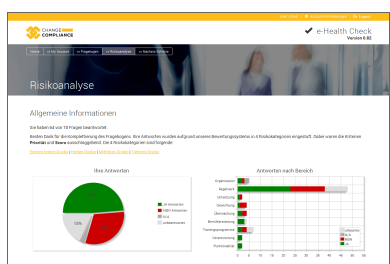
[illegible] | Account Informationen | Logout

CHANGE COMPLIANCE

e-Health Check
Version 0.92

Home | Ihr Account | Fragebogen | Risikoanalyse | Nächste Schritte

Risikoanalyse

Allgemeine Informationen

Sie haben 60 von 10 Fragen beantwortet.

Besten Dank für die Komplettierung des Fragebogens. Ihre Antworten wurden aufgrund unseres Bewertungssystems in 4 Risikokategorien eingeteilt. Dabei waren die Kriterien Priorität und Score ausschlaggebend. Die 4 Risikokategorien sind folgende:

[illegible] | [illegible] | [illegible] | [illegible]

Ihre Antworten

13%

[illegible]
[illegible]
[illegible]
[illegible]

Antworten nach Bereich

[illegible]
Allgemein
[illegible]
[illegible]
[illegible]
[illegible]
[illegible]
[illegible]
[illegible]

0 5 10 15 20 25 30 35 40 45 50